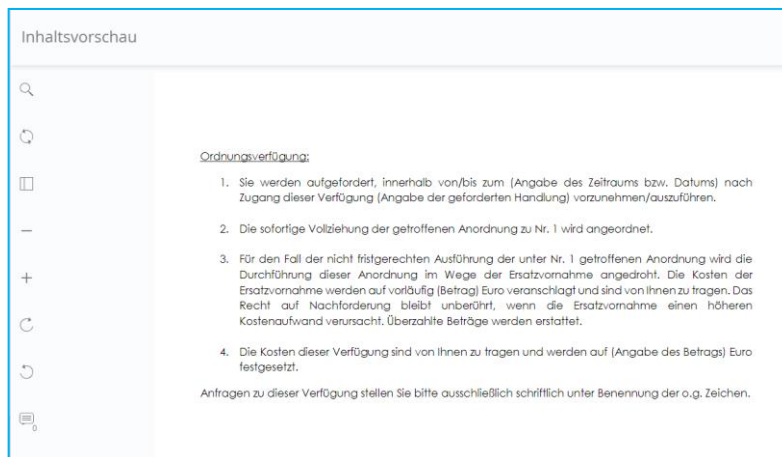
Inhaltsvorschau

Ordnungsverfügung:

1. Sie werden aufgefordert, innerhalb von/bis zum (Angabe des Zeitraums bzw. Datums) nach Zugang dieser Verfügung (Angabe der geforderten Handlung) vorzunehmen/auszuführen.

2. Die sofortige Vollziehung der getroffenen Anordnung zu Nr. 1 wird angeordnet.

3. Für den Fall der nicht fristgerechten Ausführung der unter Nr. 1 getroffenen Anordnung wird die Durchführung dieser Anordnung im Wege der Ersatzvornahme angedroht. Die Kosten der Ersatzvornahme werden auf vorläufig (Betrag) Euro veranschlagt und sind von Ihnen zu tragen. Das Recht auf Nachforderung bleibt unberührt, wenn die Ersatzvornahme einen höheren Kostenaufwand verursacht. Überzahlte Beträge werden erstattet.

4. Die Kosten dieser Verfügung sind von Ihnen zu tragen und werden auf (Angabe des Betrags) Euro festgesetzt.

Anfragen zu dieser Verfügung stellen Sie bitte ausschließlich schriftlich unter Benennung der o.g. Zeichen.

0